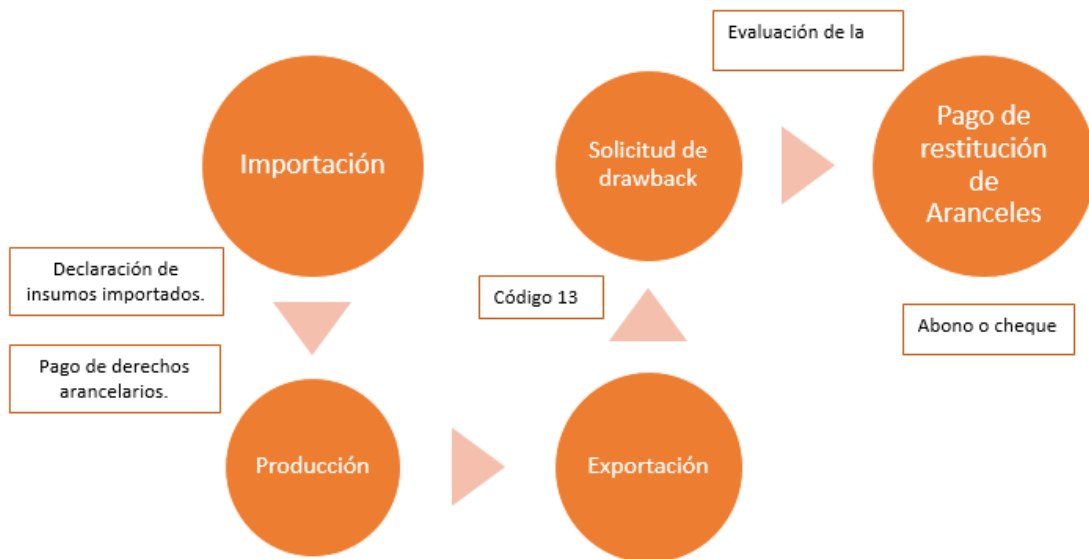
Evaluación de la

Importación

Solicitud de drawback

Pago de restitución de Aranceles

Declaración de insumos importados.

Código 13

Abono o cheque

Pago de derechos arancelarios.

Producción

Exportación